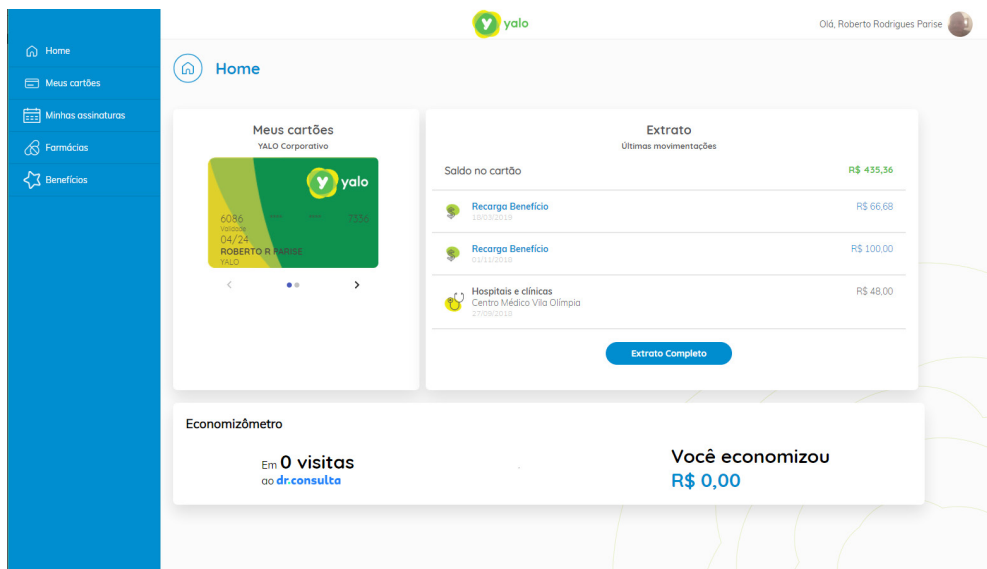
yalo

Olá, Roberto Rodrigues Parise

Home
Meus cartões
Minhas assinaturas
Farmácias
Benefícios

Home

Meus cartões
YALO Corporativo

yalo
6086 **** **** 7336
Validade
04/24
ROBERTO R PARISE
YALO

Extrato
Últimas movimentações

Saldo no cartão R$ 435,36

Recarga Benefício R$ 66,68
10/03/2019

Recarga Benefício R$ 100,00
01/11/2018

Hospitais e clínicas R$ 48,00
Centro Médico Vila Olímpia
27/09/2018

Extrato Completo

Economizômetro

Em 0 visitas
ao dr.consulta

Você economizou
R$ 0,00